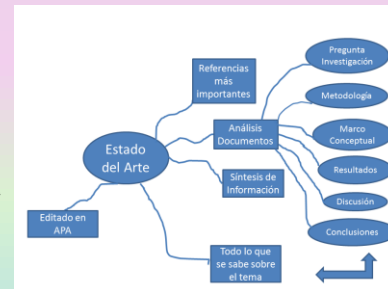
Estado del Arte

Referencias más importantes

Análisis Documentos

Síntesis de Información

Editado en APA

Todo lo que se sabe sobre el tema

Pregunta Investigación

Metodología

Marco Conceptual

Resultados

Discusión

Conclusiones